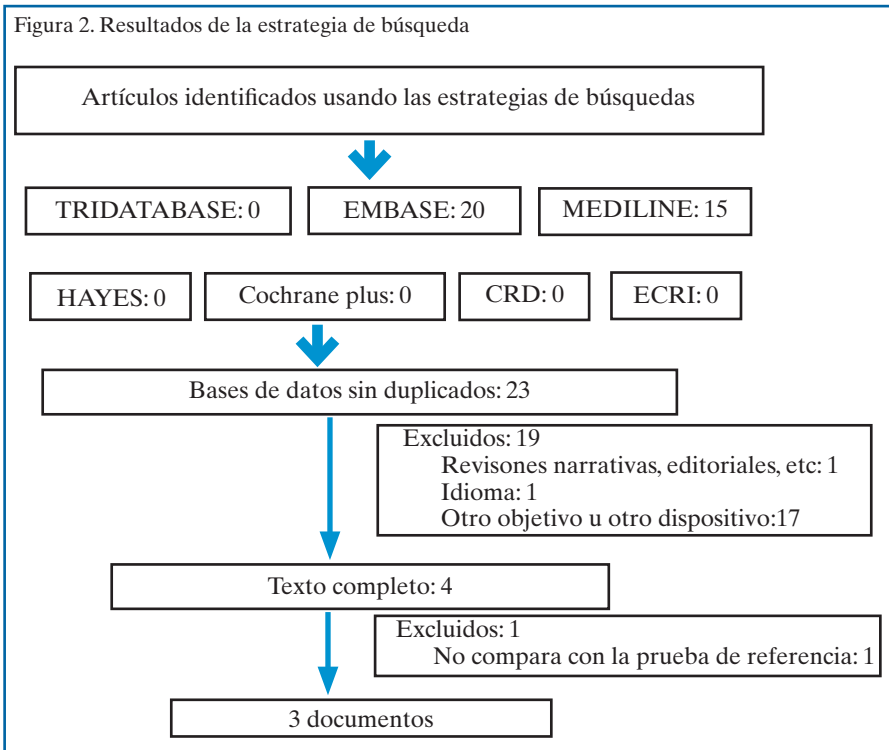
Figura 2. Resultados de la estrategia de búsqueda

Artículos identificados usando las estrategias de búsquedas

TRIDATABASE: 0

EMBASE: 20

MEDILINE: 15

HAYES: 0

Cochrane plus: 0

CRD: 0

ECRI: 0

Bases de datos sin duplicados: 23

Excluidos: 19
Revisones narrativas, editoriales, etc: 1
Idioma: 1
Otro objetivo u otro dispositivo:17

Texto completo: 4

Excluidos: 1
No compara con la prueba de referencia: 1

3 documentos